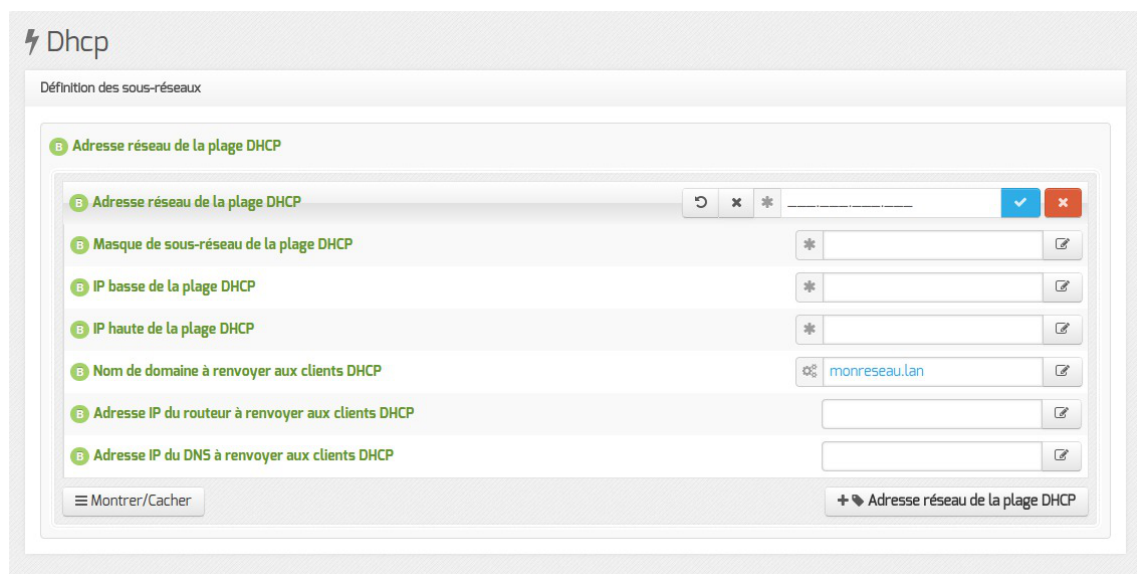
Dhcp

Définition des sous-réseaux

B Adresse réseau de la plage DHCP

B Adresse réseau de la plage DHCP

___.___.___.___

B Masque de sous-réseau de la plage DHCP

B IP basse de la plage DHCP

B IP haute de la plage DHCP

B Nom de domaine à renvoyer aux clients DHCP

monreseau.lan

B Adresse IP du routeur à renvoyer aux clients DHCP

B Adresse IP du DNS à renvoyer aux clients DHCP

Montrer/Cacher

+ Adresse réseau de la plage DHCP